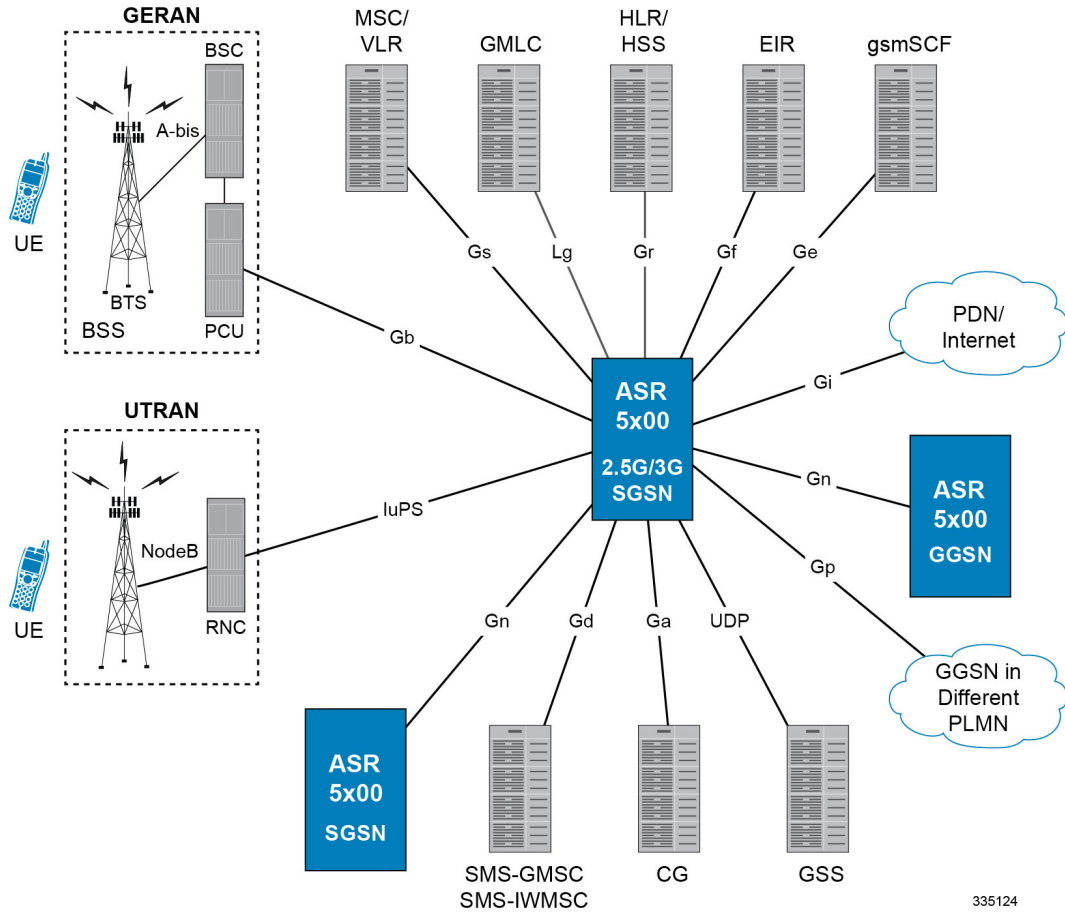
GERAN

BSC

A-bis

UE

BTS

BSS

PCU

MSC/ VLR

GMLC

HLR/ HSS

EIR

gsmSCF

Gs

Lg

Gr

Gf

Ge

PDN/ Internet

Gb

Gi

ASR 5x00

2.5G/3G SGSN

UTRAN

Gn

ASR 5x00

GGSN

IuPS

NodeB

UE

RNC

Gp

Gn

Gd

Ga

UDP

GGSN in Different PLMN

ASR 5x00

SGSN

SMS-GMSC SMS-IWMSC

CG

GSS

335124